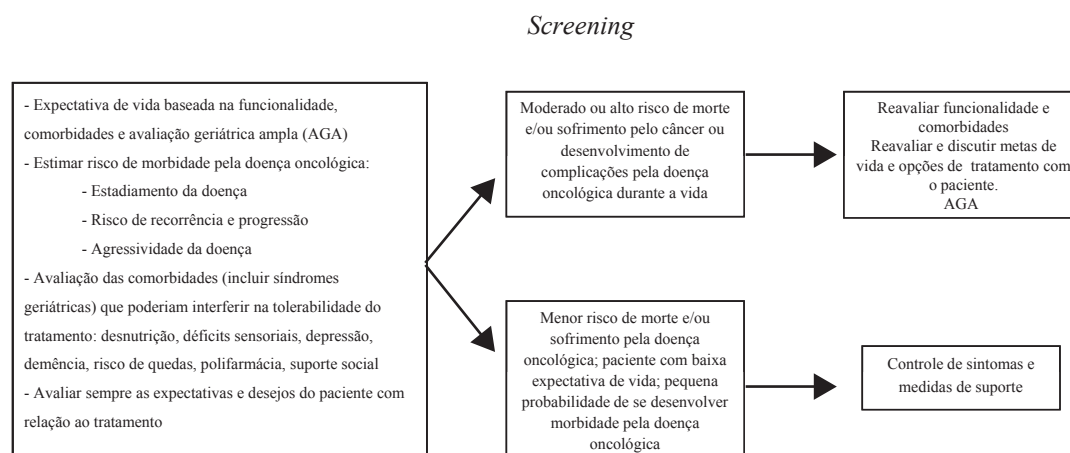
*Screening*

- Expectativa de vida baseada na funcionalidade, comorbidades e avaliação geriátrica ampla (AGA)
- Estimar risco de morbidade pela doença oncológica:
- Estadiamento da doença
- Risco de recorrência e progressão
- Agressividade da doença
- Avaliação das comorbidades (incluir síndromes geriátricas) que poderiam interferir na tolerabilidade do tratamento: desnutrição, déficits sensoriais, depressão, demência, risco de quedas, polifarmácia, suporte social
- Avaliar sempre as expectativas e desejos do paciente com relação ao tratamento

Moderado ou alto risco de morte e/ou sofrimento pelo câncer ou desenvolvimento de complicações pela doença oncológica durante a vida

Reavaliar funcionalidade e comorbidades
Reavaliar e discutir metas de vida e opções de tratamento com o paciente.
AGA

Menor risco de morte e/ou sofrimento pela doença oncológica; paciente com baixa expectativa de vida; pequena probabilidade de se desenvolver morbidade pela doença oncológica

Controle de sintomas e medidas de suporte